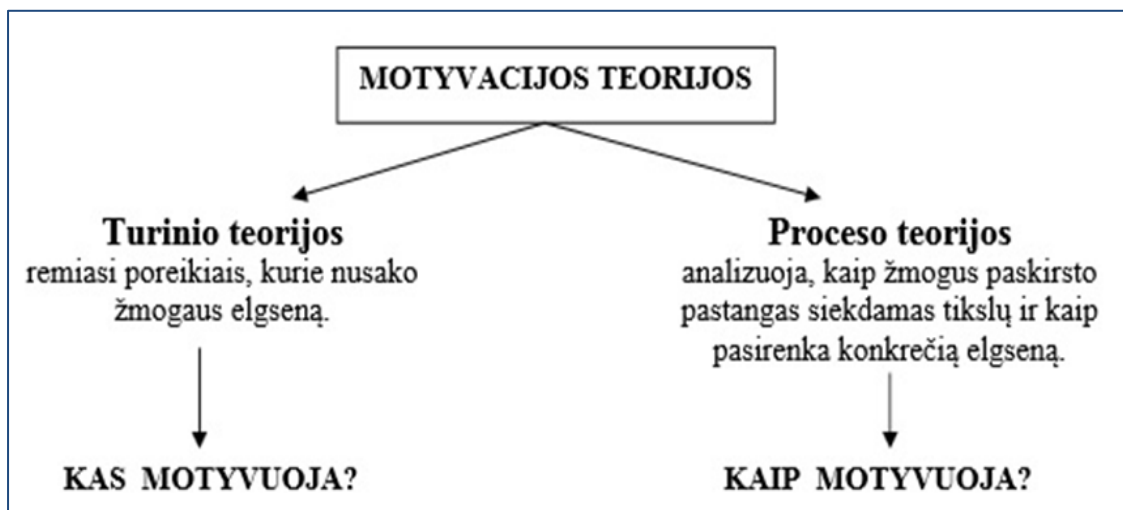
MOTYVACIJOS TEORIJOS

Turinio teorijos
remiasi poreikiais, kurie nusako žmogaus elgseną.

KAS MOTYVUOJA?

Proceso teorijos
analizuoja, kaip žmogus paskirsto pastangas siekdamas tikslų ir kaip pasirenka konkrečią elgseną.

KAIP MOTYVUOJA?